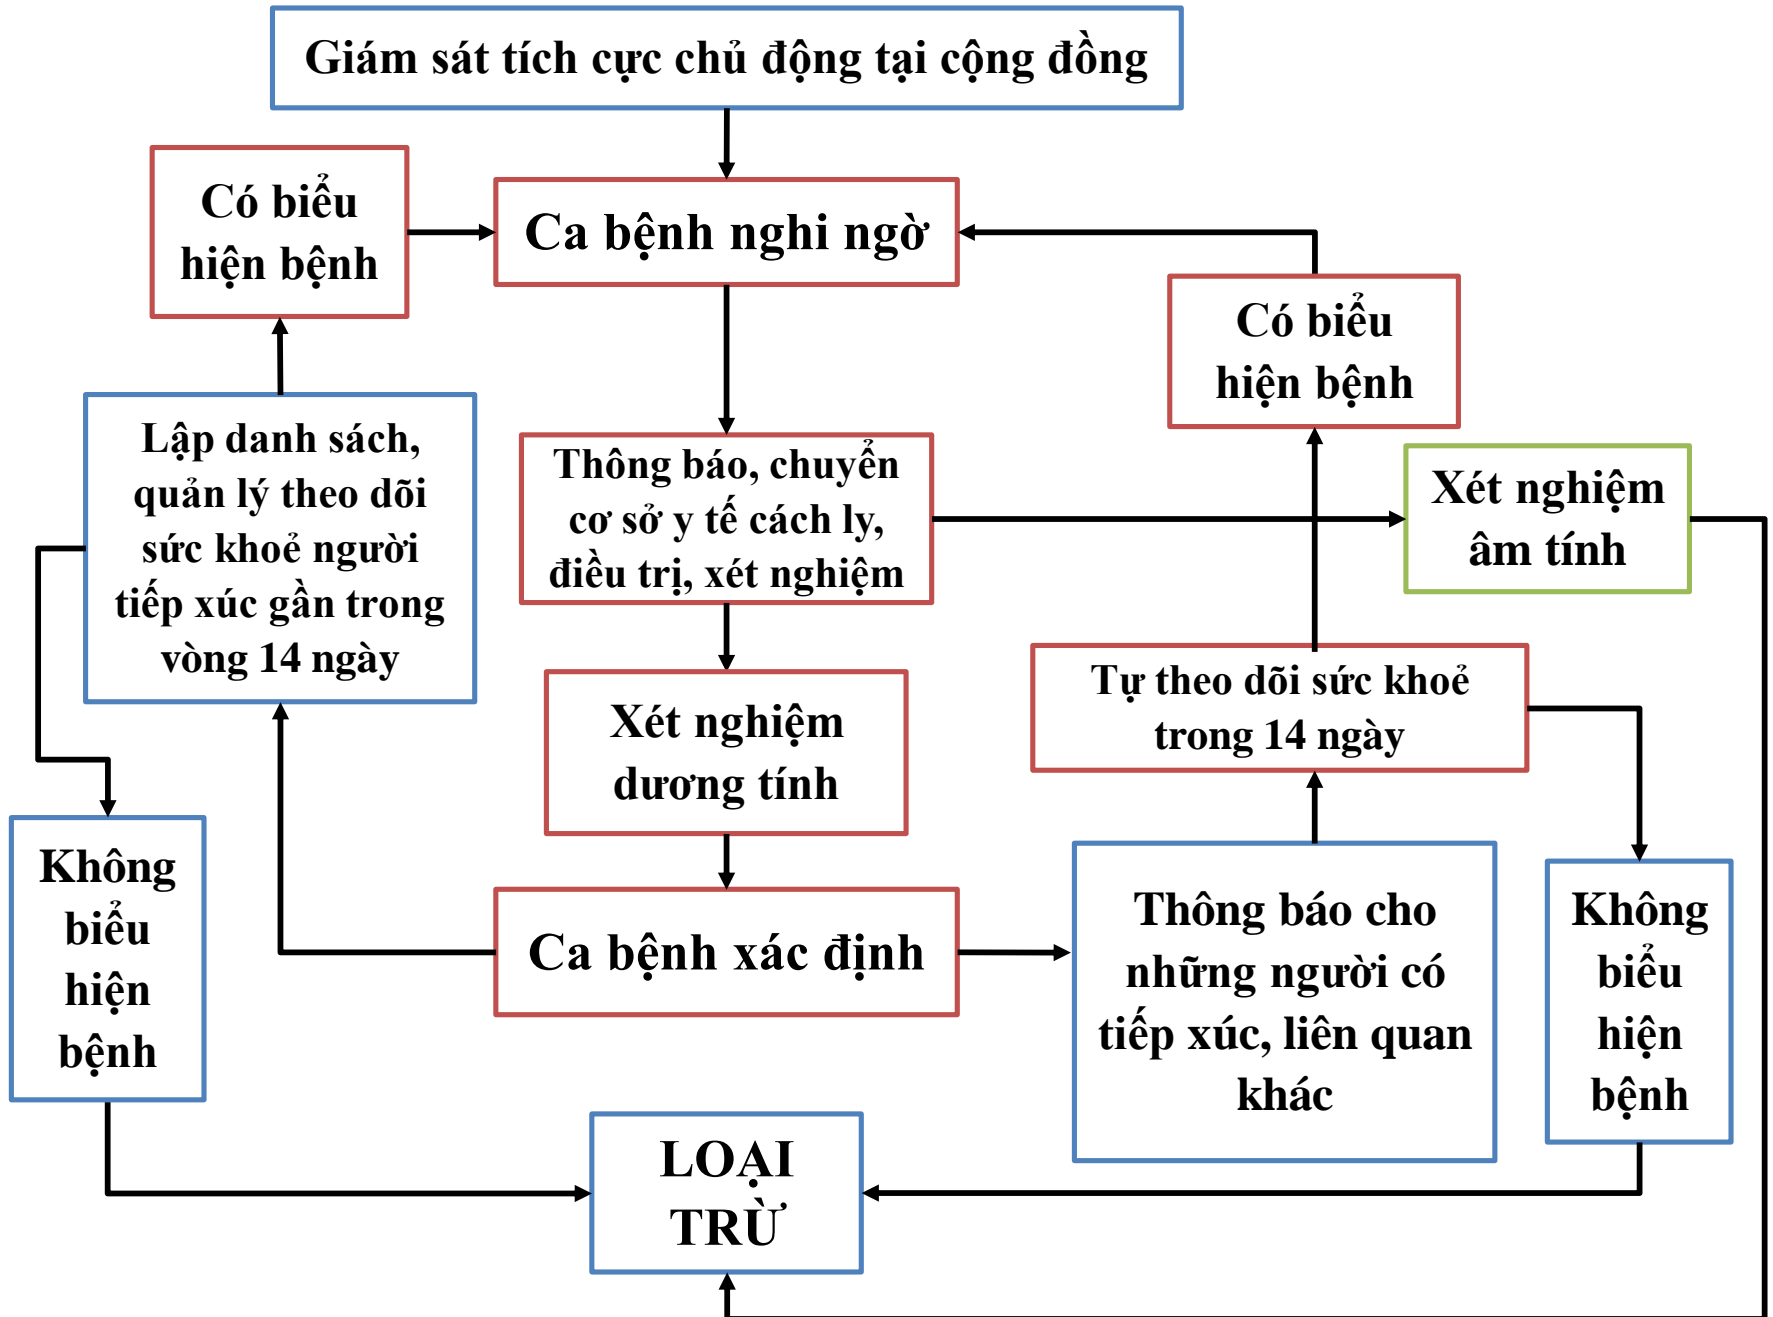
Giám sát tích cực chủ động tại cộng đồng

Có biểu hiện bệnh

Ca bệnh nghi ngờ

Có biểu hiện bệnh

Lập danh sách, quản lý theo dõi sức khoẻ người tiếp xúc gần trong vòng 14 ngày

Thông báo, chuyển cơ sở y tế cách ly, điều trị, xét nghiệm

Xét nghiệm âm tính

Xét nghiệm dương tính

Tự theo dõi sức khoẻ trong 14 ngày

Không biểu hiện bệnh

Ca bệnh xác định

Thông báo cho những người có tiếp xúc, liên quan khác

Không biểu hiện bệnh

LOẠI TRỪ